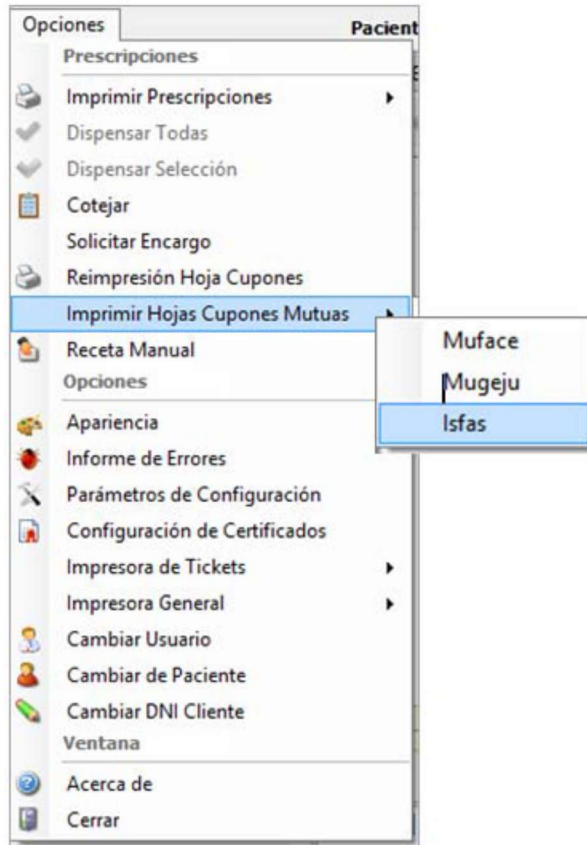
Opciones
Pacient
Prescripciones
Imprimir Prescripciones
Dispensar Todas
Dispensar Selección
Cotejar
Solicitar Encargo
Reimpresión Hoja Cupones
Imprimir Hojas Cupones Mutuas
Receta Manual
Opciones
Apariencia
Informe de Errores
Parámetros de Configuración
Configuración de Certificados
Impresora de Tickets
Impresora General
Cambiar Usuario
Cambiar de Paciente
Cambiar DNI Cliente
Ventana
Acerca de
Cerrar

Muface
Mugeju
Isfas